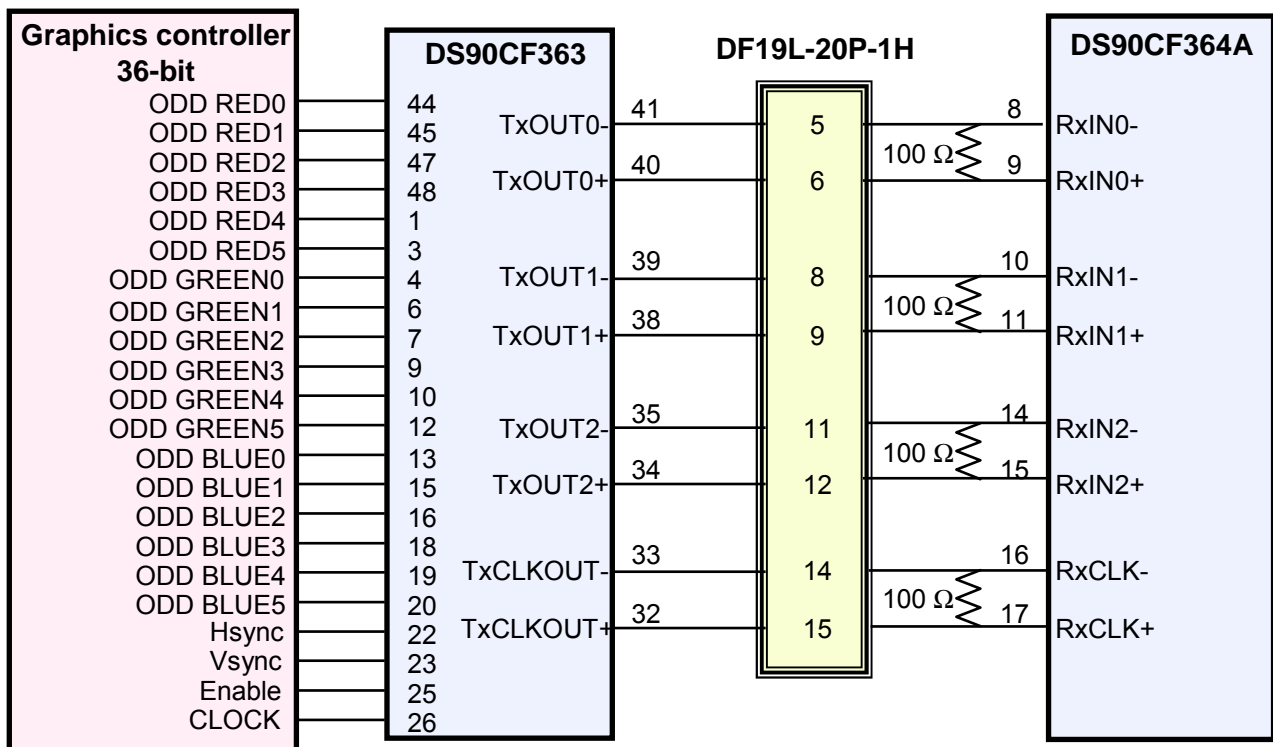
Graphics controller
36-bit
ODD RED0
ODD RED1
ODD RED2
ODD RED3
ODD RED4
ODD RED5
ODD GREEN0
ODD GREEN1
ODD GREEN2
ODD GREEN3
ODD GREEN4
ODD GREEN5
ODD BLUE0
ODD BLUE1
ODD BLUE2
ODD BLUE3
ODD BLUE4
ODD BLUE5
Hsync
Vsync
Enable
CLOCK

DS90CF363
44
45
47
48
1
3
4
6
7
9
10
12
13
15
16
18
19
20
22
23
25
26
TxOUT0-
TxOUT0+
TxOUT1-
TxOUT1+
TxOUT2-
TxOUT2+
TxCLKOUT-
TxCLKOUT+

41
40
39
38
35
34
33
32

DF19L-20P-1H
5
6
8
9
11
12
14
15

100 Ω
100 Ω
100 Ω
100 Ω

8
9
10
11
14
15
16
17

DS90CF364A
RxIN0-
RxIN0+
RxIN1-
RxIN1+
RxIN2-
RxIN2+
RxCLK-
RxCLK+